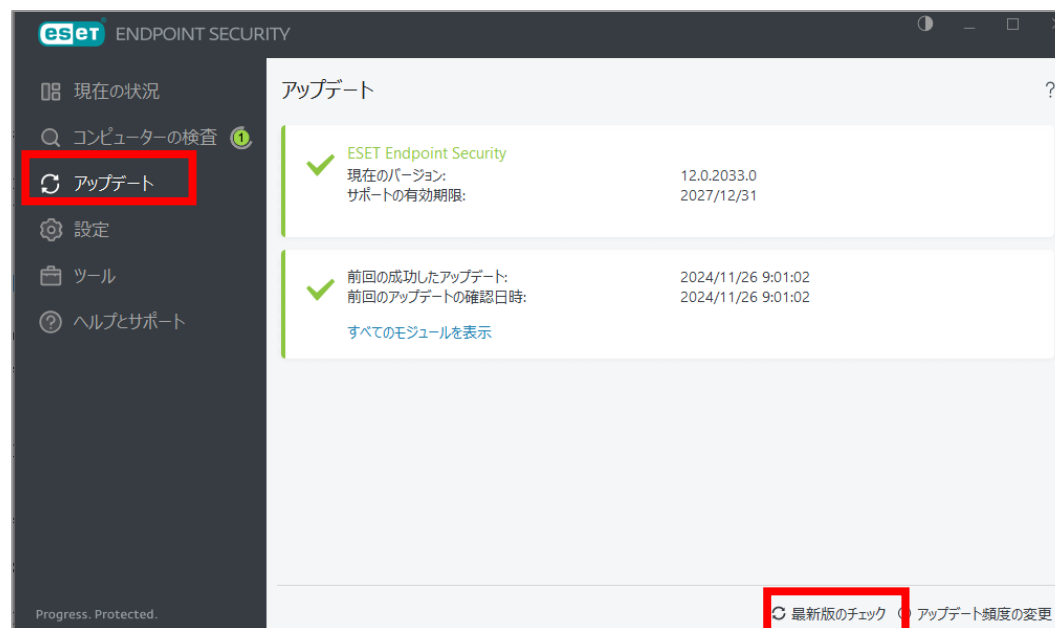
eset ENDPOINT SECURITY

現在の状況
コンピューターの検査 1
アップデート
設定
ツール
ヘルプとサポート

Progress. Protected.

アップデート

?

ESET Endpoint Security
現在のバージョン: 12.0.2033.0
サポートの有効期限: 2027/12/31

前回の成功したアップデート: 2024/11/26 9:01:02
前回のアップデートの確認日時: 2024/11/26 9:01:02
すべてのモジュールを表示

最新版のチェック
アップデート頻度の変更